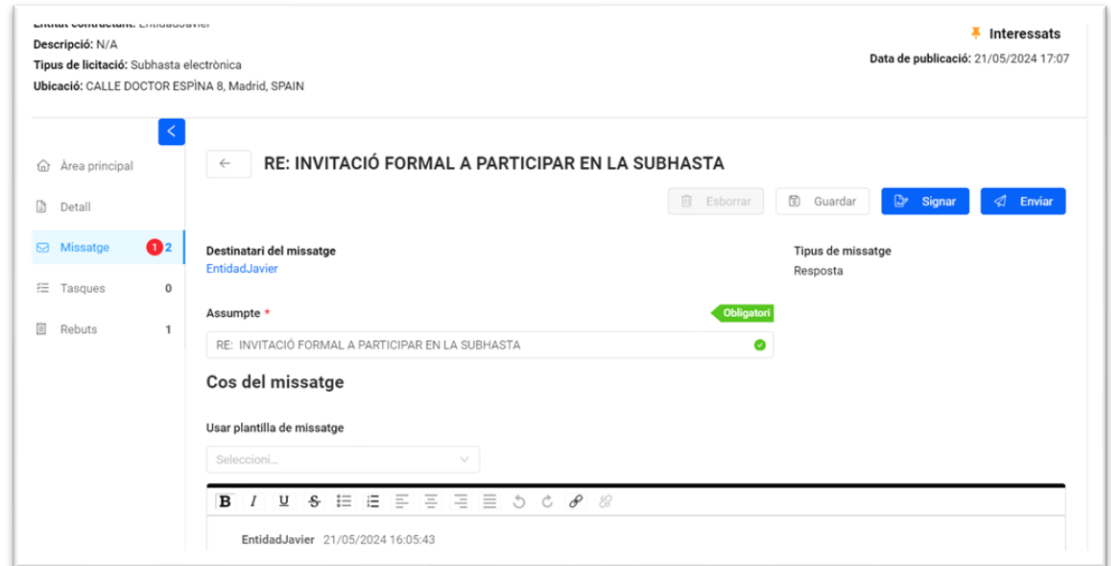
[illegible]
Descripció: N/A
Tipus de licitació: Subhasta electrònica
Ubicació: CALLE DOCTOR ESPÌNA 8, Madrid, SPAIN

Interessats
Data de publicació: 21/05/2024 17:07

Àrea principal
Detall
Missatge 1 2
Tasques 0
Rebuts 1

RE: INVITACIÓ FORMAL A PARTICIPAR EN LA SUBHASTA

Esborrar
Guardar
Signar
Enviar

Destinatari del missatge
EntidadJavier

Tipus de missatge
Resposta

Assumpte *
Obligatori
RE: INVITACIÓ FORMAL A PARTICIPAR EN LA SUBHASTA

Cos del missatge

Usar plantilla de missatge
Seleccioni...

B I U S

EntidadJavier 21/05/2024 16:05:43